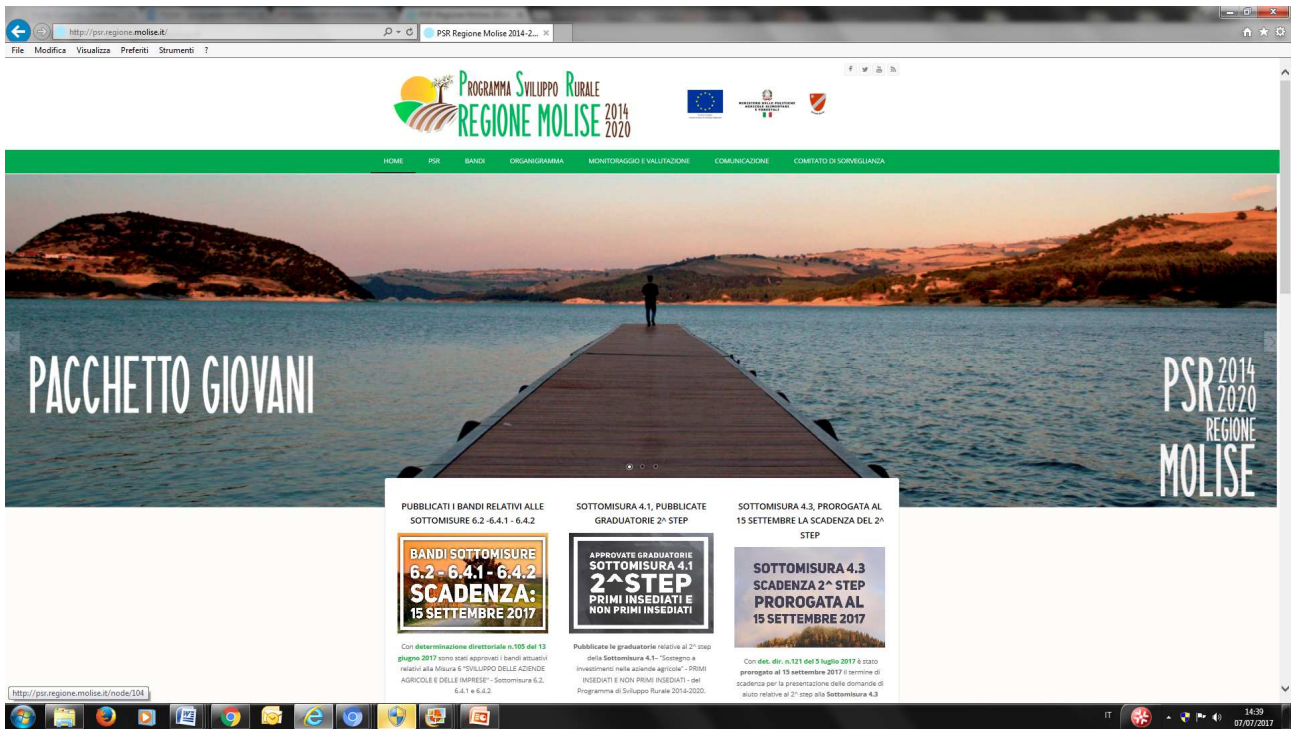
http://psr.regione.molise.it/

PSR Regione Molise 2014-2...

File Modifica Visualizza Preferiti Strumenti ?

PROGRAMMA SVILUPPO RURALE
REGIONE MOLISE 2014 2020

HOME PSR BANDI ORGANIGRAMMA MONITORAGGIO E VALUTAZIONE COMUNICAZIONE COMITATO DI SORVEGLIANZA

PACCHETTO GIOVANI

PSR 2014 2020 REGIONE MOLISE

PUBBLICATI I BANDI RELATIVI ALLE SOTTOMISURE 6.2 -6.4.1 - 6.4.2

BANDI SOTTOMISURE 6.2 - 6.4.1 - 6.4.2 SCADENZA: 15 SETTEMBRE 2017

Con determinazione direttoriale n.105 del 13 giugno 2017 sono stati approvati i bandi attuativi relativi alla Misura 6 "SVILUPPO DELLE AZIENDE AGRICOLE E DELLE IMPRESE" - Sottomisura 6.2, 6.4.1 e 6.4.2

SOTTOMISURA 4.1, PUBBLICATE GRADUATORIE 2^ STEP

APPROVATE GRADUATORIE SOTTOMISURA 4.1 2^STEP PRIMI INSEDIATI E NON PRIMI INSEDIATI

Pubblicate le graduatorie relative al 2^ step della Sottomisura 4.1- "Sostegno a investimenti nelle aziende agricole" - PRIMI INSEDIATI e NON PRIMI INSEDIATI - del Programma di Sviluppo Rurale 2014-2020.

SOTTOMISURA 4.3, PROROGATA AL 15 SETTEMBRE LA SCADENZA DEL 2^ STEP

SOTTOMISURA 4.3 SCADENZA 2^ STEP PROROGATA AL 15 SETTEMBRE 2017

Con det. dir. n.121 del 5 luglio 2017 è stato prorogato al 15 settembre 2017 il termine di scadenza per la presentazione delle domande di aiuto relative al 2^ step alla Sottomisura 4.3

http://psr.regione.molise.it/node/104

IT 14:39 07/07/2017